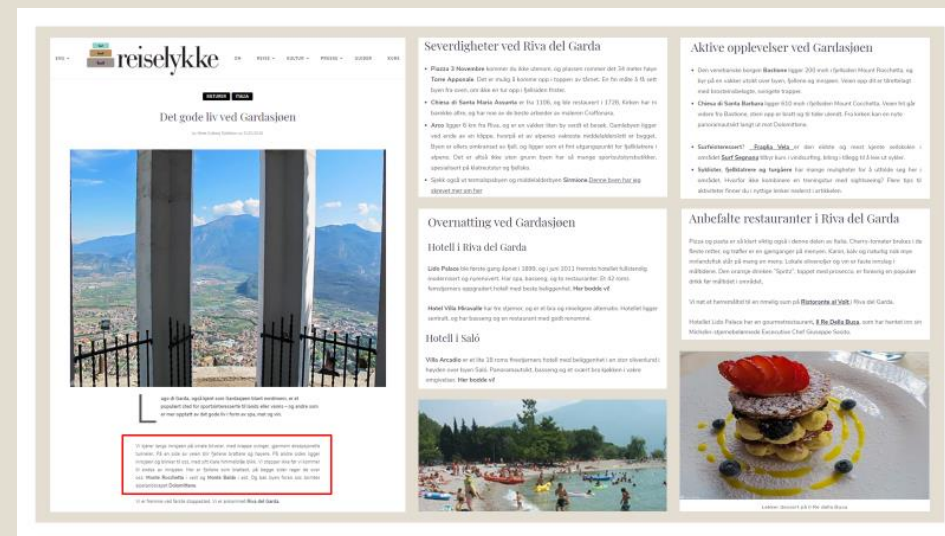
ENG reiselykke

Det gode liv ved Gardasjøen

Severdigheter ved Riva del Garda

Piazza 3 Novembre kommer du ikke utenom, og plassen rommer det 34 meter høye Torre Apponale. Det er mulig å komme opp i toppen av tårnet.

Chiesa di Santa Maria Assunta er fra 1106, og ble restaurert i 1726.

Arco ligger 6 km fra Riva.

Sjekk også ut kornsiloplassen og middelalderbyen Simione Denne byen har jeg skrevet mer om her

Aktive opplevelser ved Gardasjøen

Den venetianske borgen Bastione ligger 200 moh i fjellsiden Mount Rocchetta.

Chiesa di Santa Barbara ligger 610 moh i fjellsiden Mount Cocchetta.

Surfeinteressert? Fraglia Vela er den eldste og mest kjente seilskolen i området Surf Segnana tilbyr kurs i windsurfing, kiting i tillegg til å leie ut sykler.

Syklister, fjellklatrere og turgåere har mange muligheter for å utfolde seg her i området.

Overnatting ved Gardasjøen

Hotell i Riva del Garda

Lido Palace ble første gang åpnet i 1899, og i juni 2011 åpnet hotellet fullstendig modernisert og nyrenovert. Her bodde vi!

Hotel Villa Miravalle har tre stjerner. Her bodde vi!

Hotell i Salò

Villa Arcadia er et lite 10 roms firestjernes hotell med beliggenhet i en stor olivenlund i høyden over byen Salò. Her bodde vi!

Anbefalte restauranter i Riva del Garda

Pizza og pasta er så klart viktig også i denne delen av Italia.

Vi nøt et hamemiddag på Ristorante al Volt i Riva del Garda.

Hotellet Lido Palace har en gourmetrestaurant, Il Re Della Busa.

Lekker dessert på Il Re della Busa